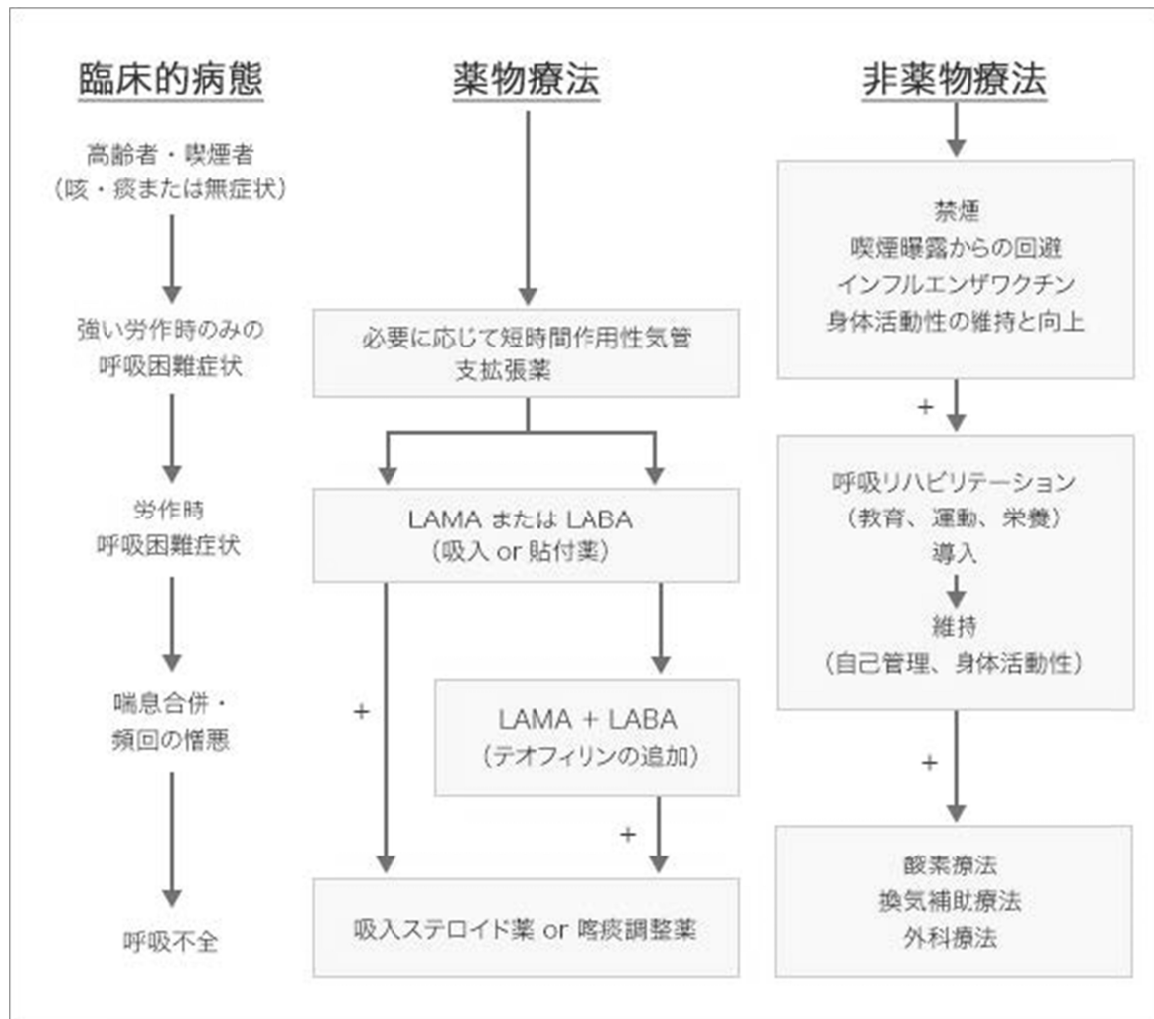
臨床的病態

高齢者・喫煙者
（咳・痰または無症状）

強い労作時のみの
呼吸困難症状

労作時
呼吸困難症状

喘息合併・
頻回の憎悪

呼吸不全

薬物療法

必要に応じて短時間作用性気管支拡張薬

LAMA または LABA
（吸入 or 貼付薬）

+

LAMA + LABA
（テオフィリンの追加）

+

吸入ステロイド薬 or 喀痰調整薬

非薬物療法

禁煙
喫煙曝露からの回避
インフルエンザワクチン
身体活動性の維持と向上

+

呼吸リハビリテーション
（教育、運動、栄養）
導入

維持
（自己管理、身体活動性）

+

酸素療法
換気補助療法
外科療法